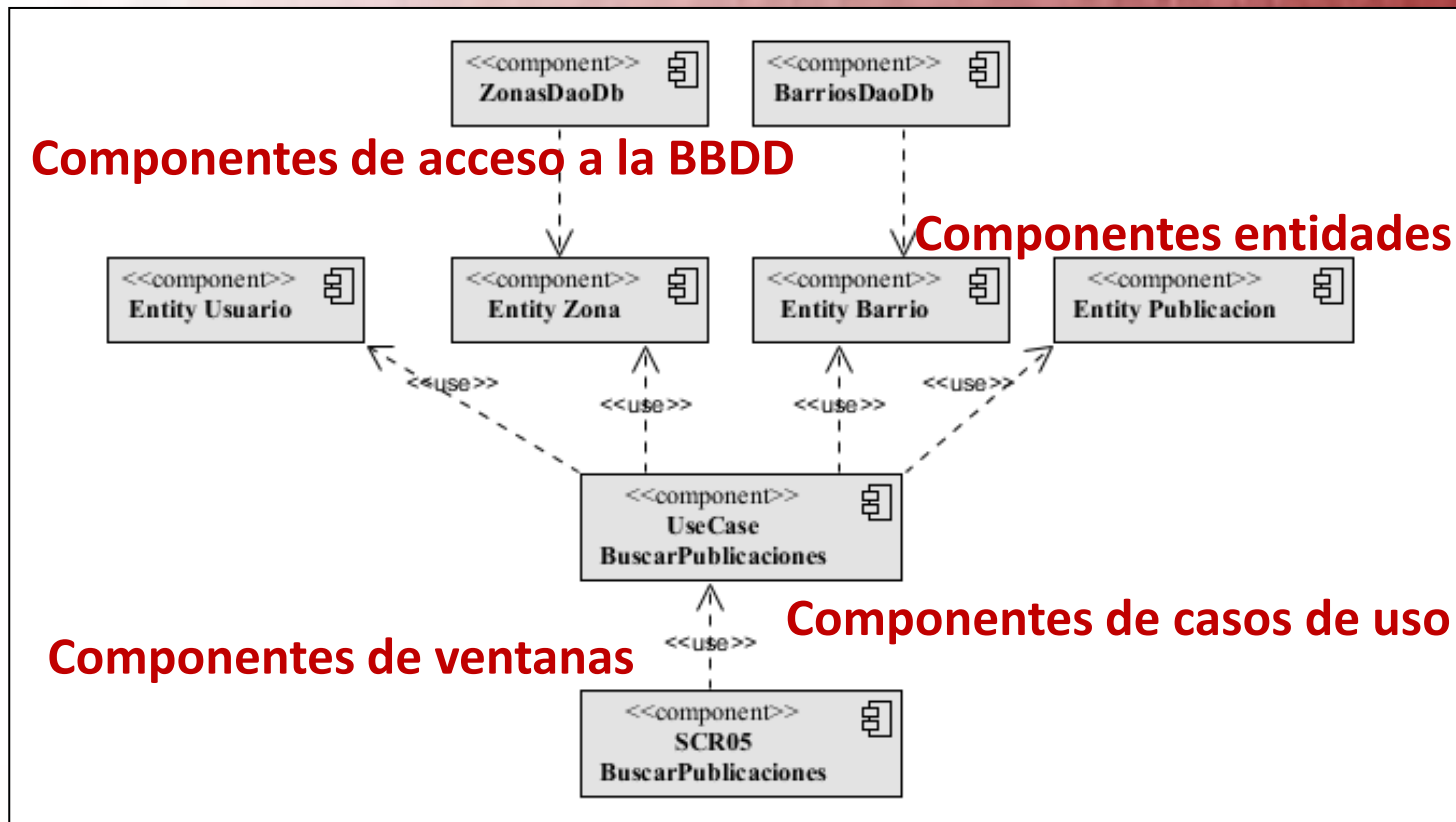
<<component>>
ZonasDaoDb

<<component>>
BarriosDaoDb

Componentes de acceso a la BBDD

Componentes entidades

<<component>>
Entity Usuario

<<component>>
Entity Zona

<<component>>
Entity Barrio

<<component>>
Entity Publicacion

<<use>>

<<use>>

<<use>>

<<use>>

<<component>>
UseCase
BuscarPublicaciones

Componentes de casos de uso

Componentes de ventanas

<<use>>

<<component>>
SCR05
BuscarPublicaciones